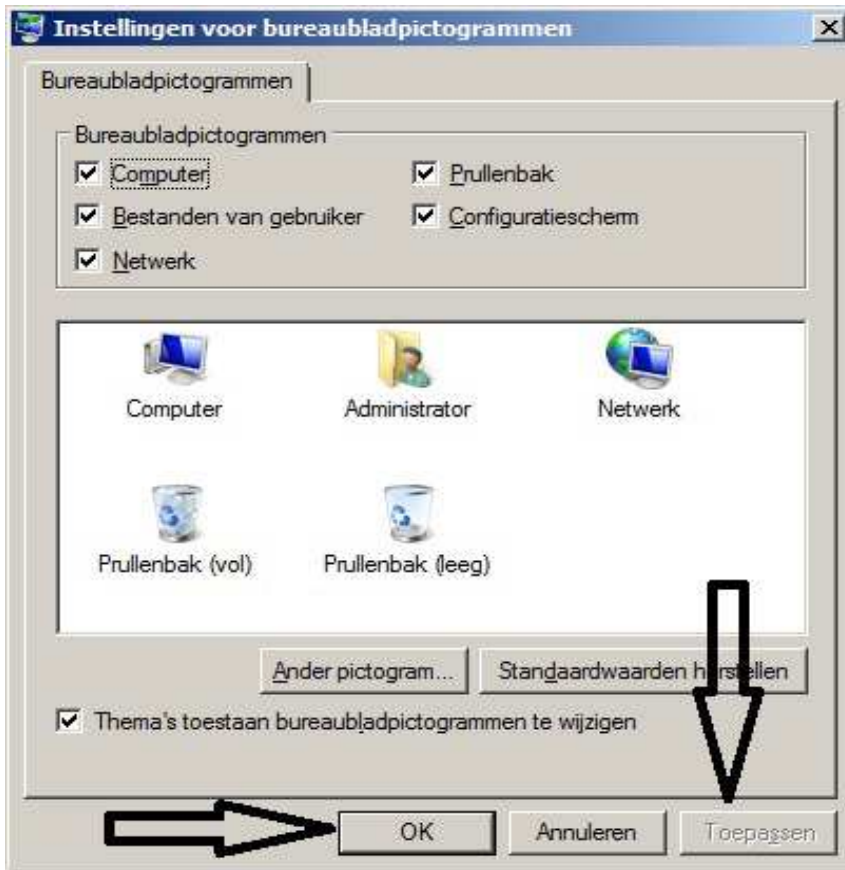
Instellingen voor bureaubladpictogrammen

Bureaubladpictogrammen

Bureaubladpictogrammen

Computer

Prullenbak

Bestanden van gebruiker

Configuratiescherm

Netwerk

Computer

Administrator

Netwerk

Prullenbak (vol)

Prullenbak (leeg)

Ander pictogram...

Standaardwaarden h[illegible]stellen

Thema's toestaan bureaubladpictogrammen te wijzigen

OK

Annuleren

Toepassen